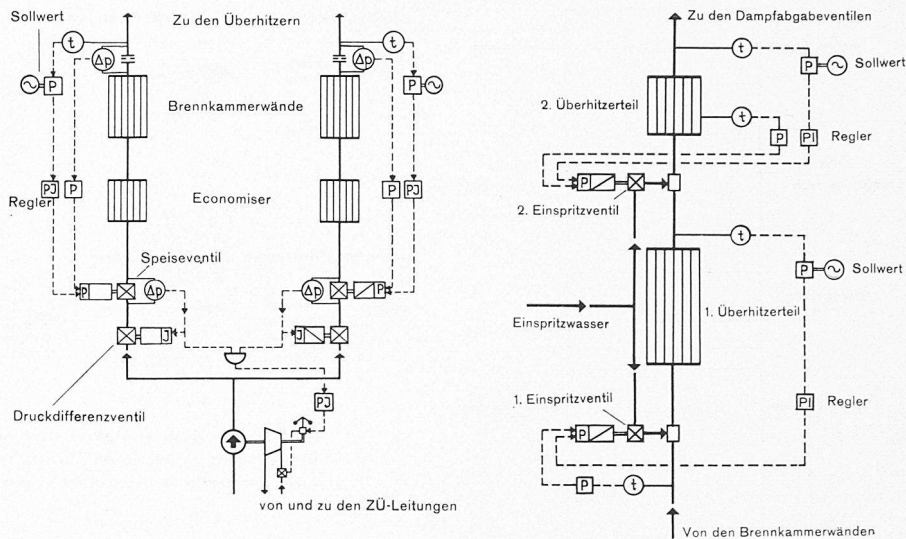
Sollwert
t
Δp
Zu den Überhitzern
t
Δp
P
P
Brennkammerwände
PJ
P
Regler
Economiser
P
PJ
Speiseventil
P
Δp
Δp
P
J
J
PJ
Druckdifferenzventil
von und zu den ZÜ-Leitungen

Zu den Dampfabgabeventilen
t
P
Sollwert
2. Überhitzerteil
t
P
PI
Regler
P
2. Einspritzventil
t
P
Sollwert
Einspritzwasser
1. Überhitzerteil
PI
Regler
1. Einspritzventil
P
P
t
Von den Brennkammerwänden